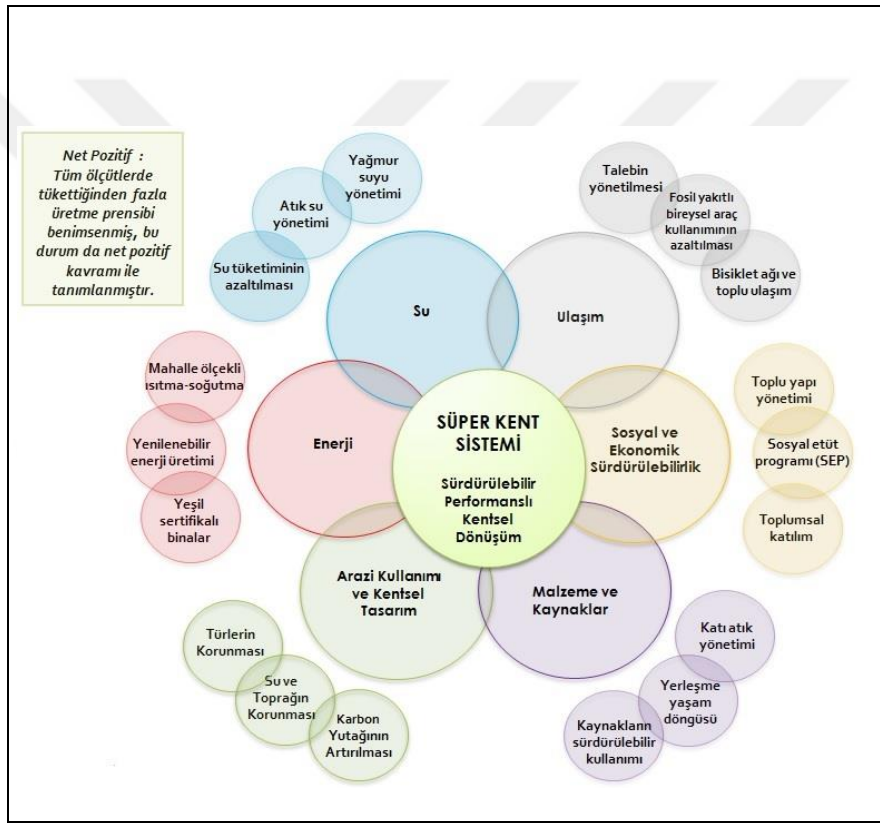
Net Pozitif : Tüm ölçütlerde tükettiğinden fazla üretme prensibi benimsenmiş, bu durum da net pozitif kavramı ile tanımlanmıştır.

Yağmur suyu yönetimi

Atık su yönetimi

Su tüketiminin azaltılması

Su

Talebin yönetilmesi

Fosil yakıtlı bireysel araç kullanımının azaltılması

Bisiklet ağı ve toplu ulaşım

Ulaşım

Mahalle ölçekli ısıtma-soğutma

Yenilenebilir enerji üretimi

Yeşil sertifikalı binalar

Enerji

SÜPER KENT SİSTEMİ

Sürdürülebilir Performanslı Kentsel Dönüşüm

Sosyal ve Ekonomik Sürdürülebilirlik

Toplu yapı yönetimi

Sosyal etüt programı (SEP)

Toplumsal katılım

Arazi Kullanımı ve Kentsel Tasarım

Malzeme ve Kaynaklar

Türlerin Korunması

Su ve Toprağın Korunması

Karbon Yutağının Artırılması

Katı atık yönetimi

Yerleşme yaşam döngüsü

Kaynakların sürdürülebilir kullanımı